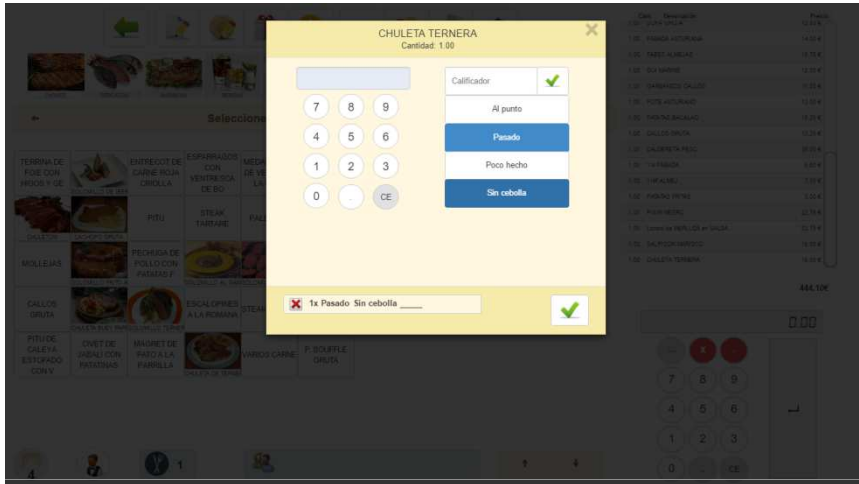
CHULETA TERNERA
Cantidad: 1.00

7 8 9
4 5 6
1 2 3
0 . CE

Calificador

Al punto
Pasado
Poco hecho
Sin cebolla

1x Pasado Sin cebolla _____

Selección

TERRINA DE FOIE CON HIGOS Y GE
ENTRECOT DE CARNE ROJA CRIOLLA
ESPARRAGOS CON VENTRESCA DE BO
PITU
STEAK TARTARE
MOLLEJAS
PECHUGA DE POLLO CON PATATAS F
CALLOS GRUTA
ESCALOPINES A LA ROMANA
PITU DE GALEYA ESTOFADO CON V
CIVET DE JABALI CON PATATINAS
MAGRET DE PATO A LA PARRILLA
VARIOS CARNE
P. SOUFFLE GRUTA
CHULETA DE TERNE

Cant. Descripción Precio
1.00 CHULETA TERNERA
444,10€
0.00
7 8 9
4 5 6
1 2 3
0 . CE
4
1